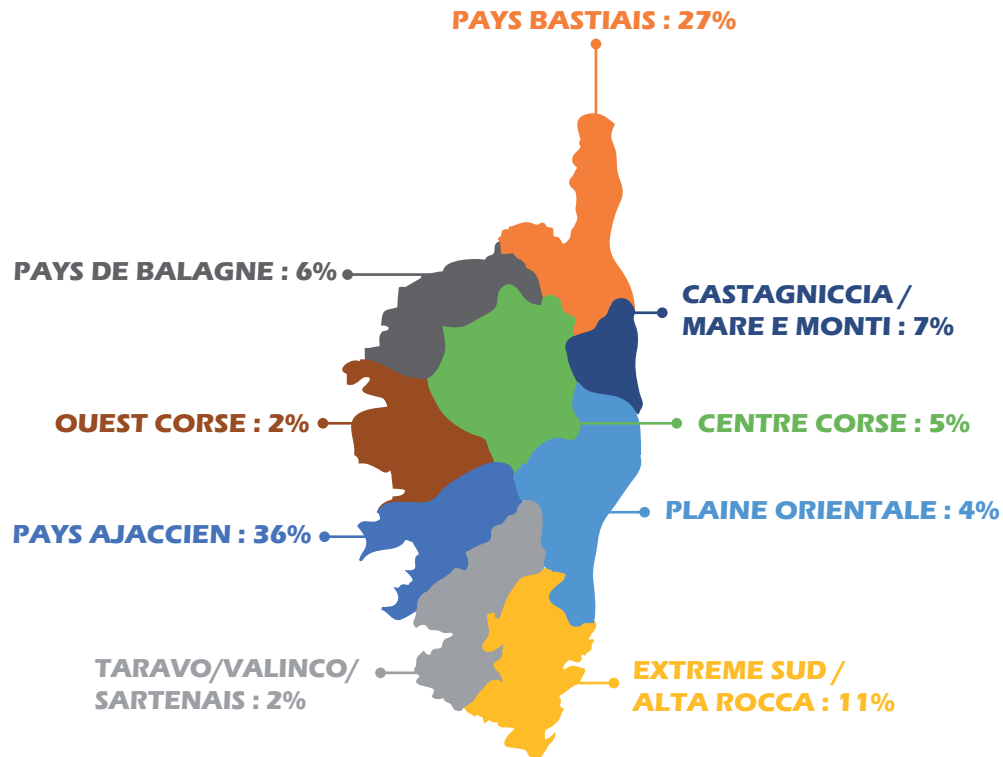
PAYS BASTIAIS : 27%

PAYS DE BALAGNE : 6%

CASTAGNICCIA / MARE E MONTI : 7%

OUEST CORSE : 2%

CENTRE CORSE : 5%

PLAINE ORIENTALE : 4%

PAYS AJACCIEN : 36%

TARAVO/VALINCO/ SARTENAIS : 2%

EXTREME SUD / ALTA ROCCA : 11%